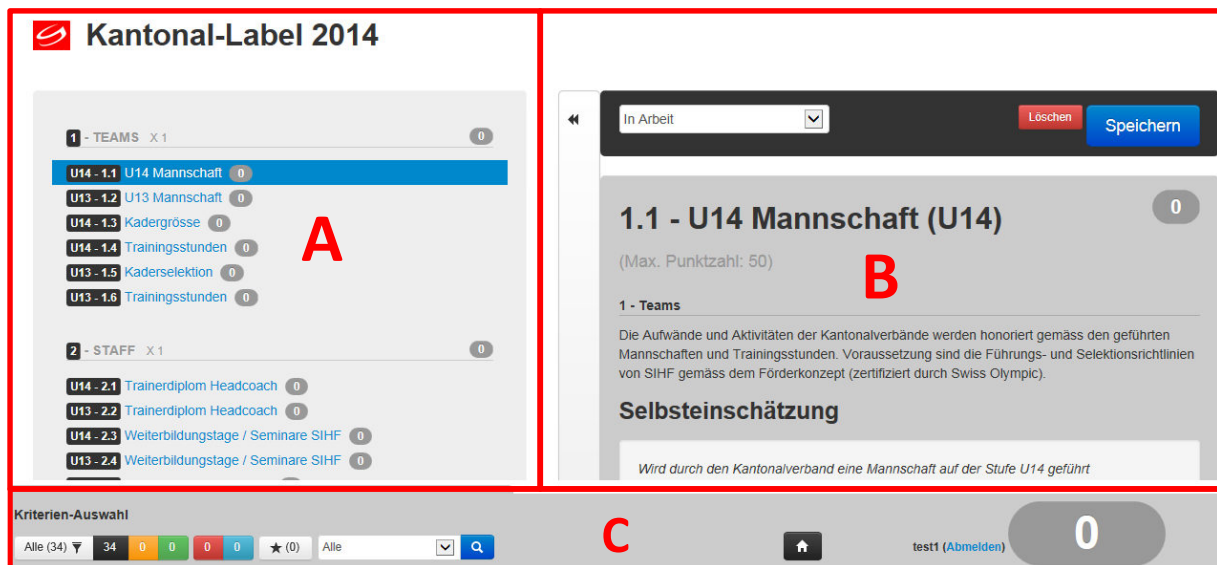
Kantonal-Label 2014

1 - TEAMS X 1 0

U14 - 1.1 U14 Mannschaft 0
U13 - 1.2 U13 Mannschaft 0
U14 - 1.3 Kadergrösse 0
U14 - 1.4 Trainingsstunden 0
U13 - 1.5 Kaderselektion 0
U13 - 1.6 Trainingsstunden 0

2 - STAFF X 1 0

U14 - 2.1 Trainerdiplom Headcoach 0
U13 - 2.2 Trainerdiplom Headcoach 0
U14 - 2.3 Weiterbildungstage / Seminare SIHF 0
U13 - 2.4 Weiterbildungstage / Seminare SIHF 0

A

In Arbeit

Löschen

Speichern

1.1 - U14 Mannschaft (U14)

0

(Max. Punktzahl: 50)

B

1 - Teams

Die Aufwände und Aktivitäten der Kantonalverbände werden honoriert gemäss den geführten Mannschaften und Trainingsstunden. Voraussetzung sind die Führungs- und Selektionsrichtlinien von SIHF gemäss dem Förderkonzept (zertifiziert durch Swiss Olympic).

Selbsteinschätzung

Wird durch den Kantonalverband eine Mannschaft auf der Stufe U14 geführt

Kriterien-Auswahl

Alle (34) 34 0 0 0 0 ★ (0) Alle

C

test1 (Abmelden)

0